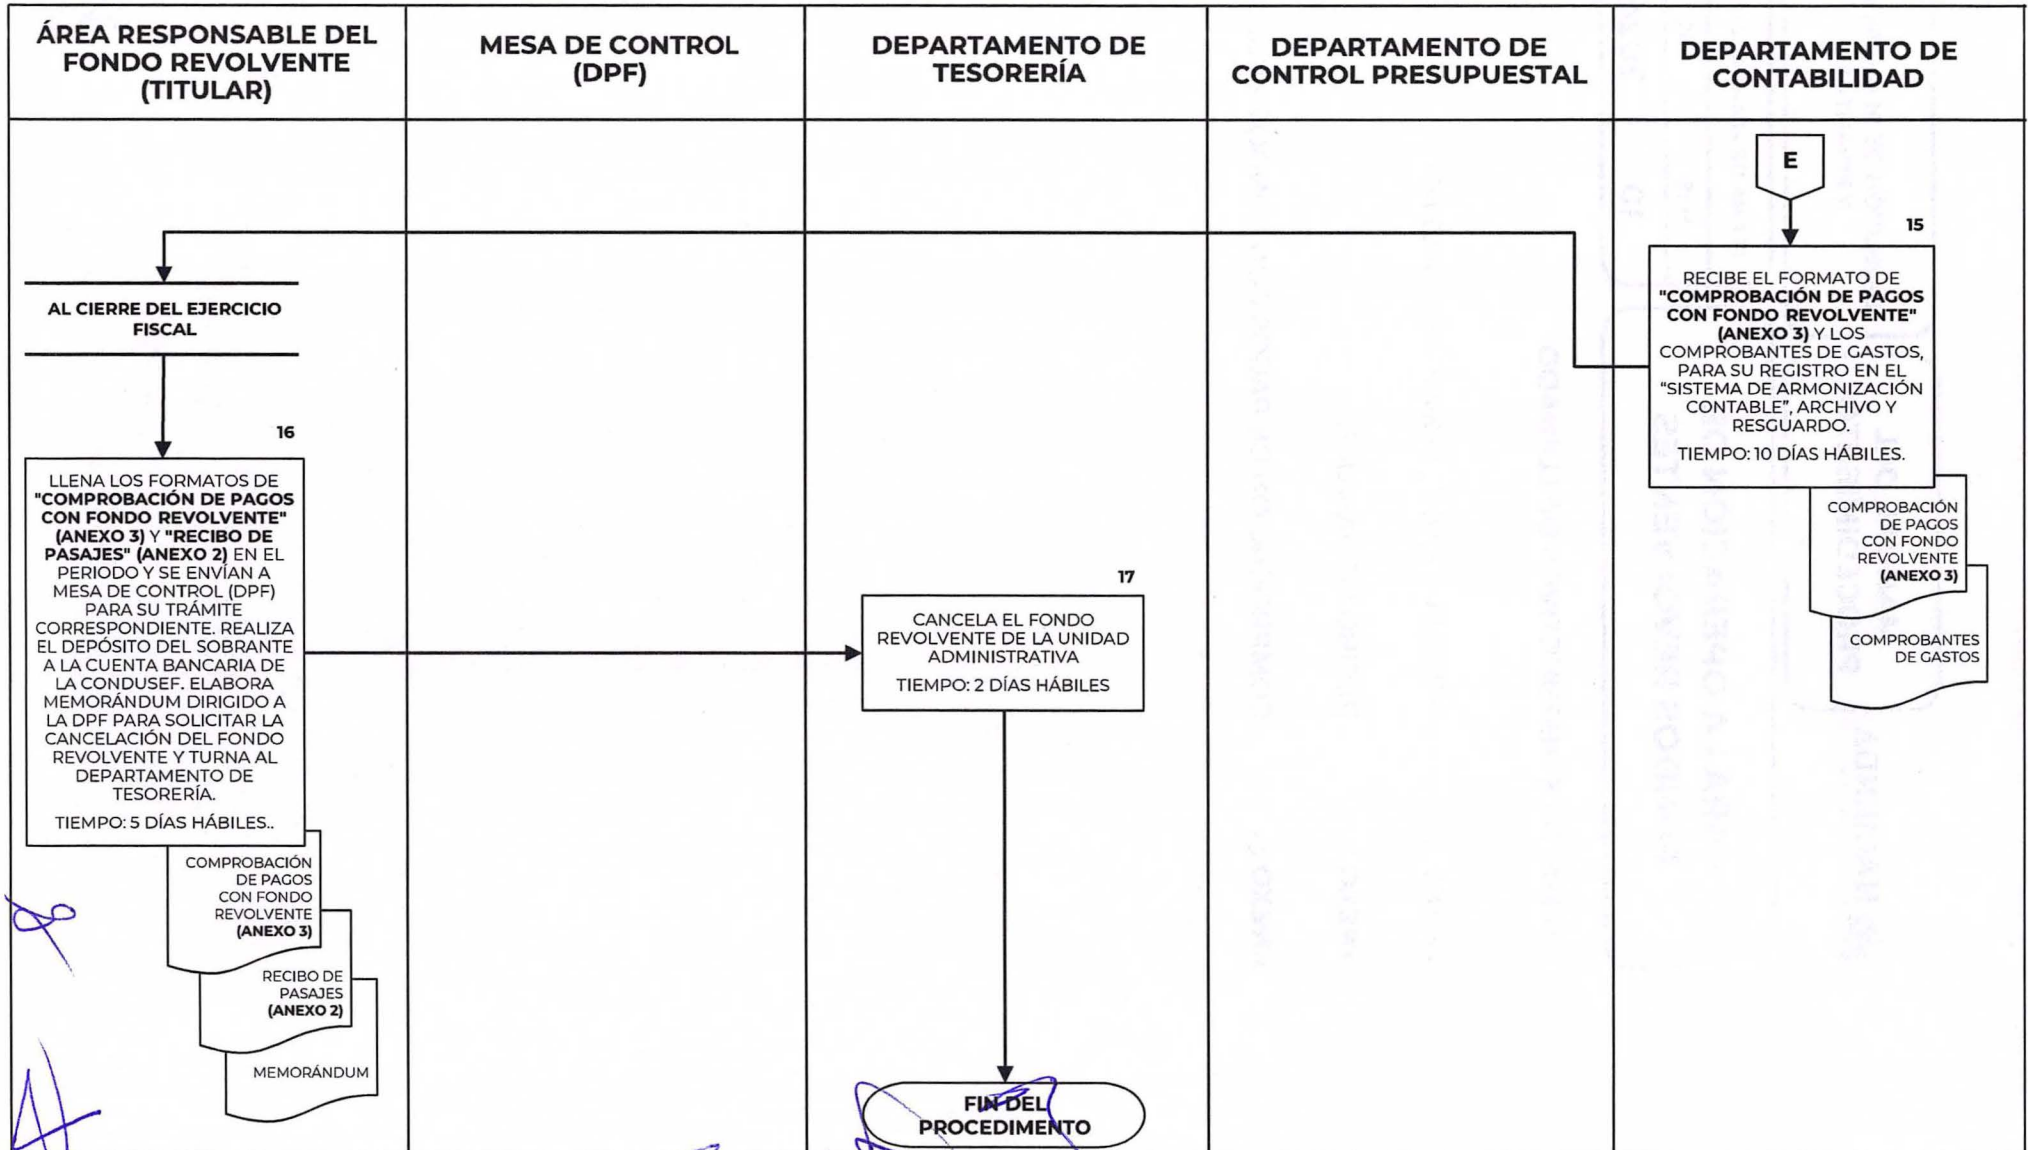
ÁREA RESPONSABLE DEL FONDO REVOLVENTE (TITULAR)

MESA DE CONTROL (DPF)

DEPARTAMENTO DE TESORERÍA

DEPARTAMENTO DE CONTROL PRESUPUESTAL

DEPARTAMENTO DE CONTABILIDAD

E

15

RECIBE EL FORMATO DE **"COMPROBACIÓN DE PAGOS CON FONDO REVOLVENTE" (ANEXO 3)** Y LOS COMPROBANTES DE GASTOS, PARA SU REGISTRO EN EL "SISTEMA DE ARMONIZACIÓN CONTABLE", ARCHIVO Y RESGUARDO.

TIEMPO: 10 DÍAS HÁBILES.

COMPROBACIÓN DE PAGOS CON FONDO REVOLVENTE **(ANEXO 3)**

COMPROBANTES DE GASTOS

AL CIERRE DEL EJERCICIO FISCAL

16

LLENA LOS FORMATOS DE **"COMPROBACIÓN DE PAGOS CON FONDO REVOLVENTE" (ANEXO 3)** Y **"RECIBO DE PASAJES" (ANEXO 2)** EN EL PERIODO Y SE ENVÍAN A MESA DE CONTROL (DPF) PARA SU TRÁMITE CORRESPONDIENTE. REALIZA EL DEPÓSITO DEL SOBRANTE A LA CUENTA BANCARIA DE LA CONDUSEF. ELABORA MEMORÁNDUM DIRIGIDO A LA DPF PARA SOLICITAR LA CANCELACIÓN DEL FONDO REVOLVENTE Y TURNA AL DEPARTAMENTO DE TESORERÍA.

TIEMPO: 5 DÍAS HÁBILES..

COMPROBACIÓN DE PAGOS CON FONDO REVOLVENTE **(ANEXO 3)**

RECIBO DE PASAJES **(ANEXO 2)**

MEMORÁNDUM

17

CANCELA EL FONDO REVOLVENTE DE LA UNIDAD ADMINISTRATIVA

TIEMPO: 2 DÍAS HÁBILES

FIN DEL PROCEDIMIENTO